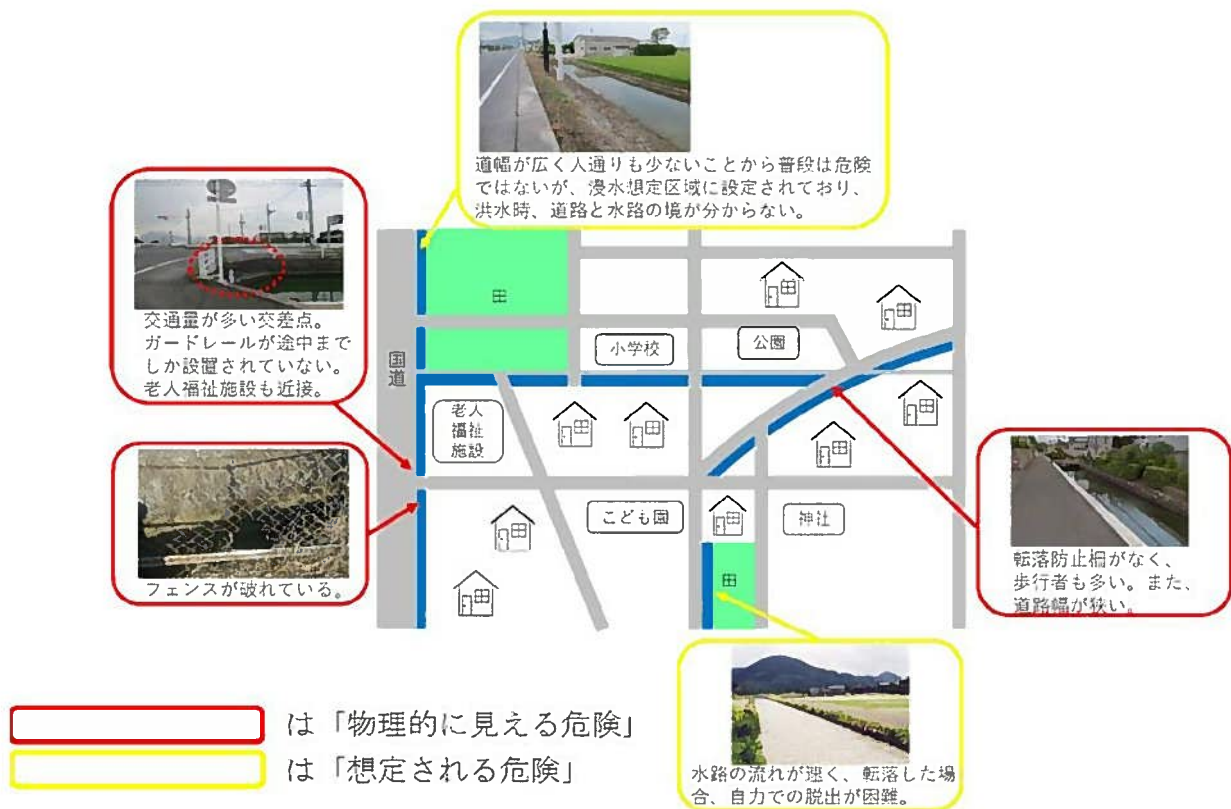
道幅が広く人通りも少ないことから普段は危険ではないが、浸水想定区域に設定されており、洪水時、道路と水路の境が分からない。

交通量が多い交差点。ガードレールが途中までしか設置されていない。老人福祉施設も近接。

国道

田

小学校

公園

老人福祉施設

フェンスが破れている。

こども園

神社

田

転落防止柵がなく、歩行者も多い。また、道路幅が狭い。

は「物理的に見える危険」
は「想定される危険」

水路の流れが速く、転落した場合、自力での脱出が困難。